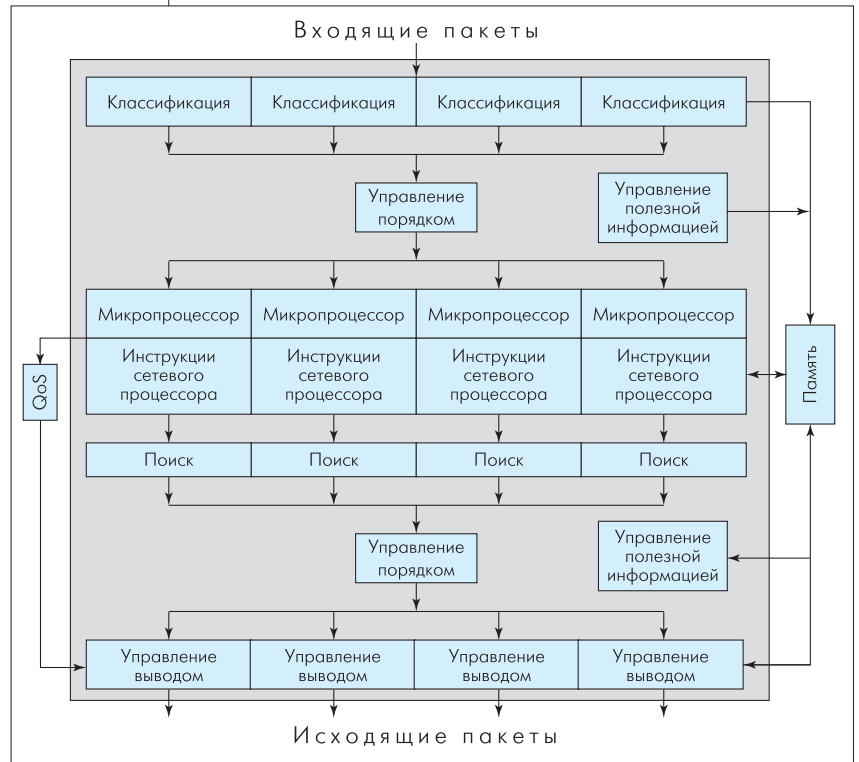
Входящие пакеты

Классификация
Классификация
Классификация
Классификация

Управление порядком

Управление полезной информацией

Микропроцессор
Микропроцессор
Микропроцессор
Микропроцессор

Инструкции сетевого процессора
Инструкции сетевого процессора
Инструкции сетевого процессора
Инструкции сетевого процессора

QoS

Память

Поиск
Поиск
Поиск
Поиск

Управление порядком

Управление полезной информацией

Управление выводом
Управление выводом
Управление выводом
Управление выводом

Исходящие пакеты